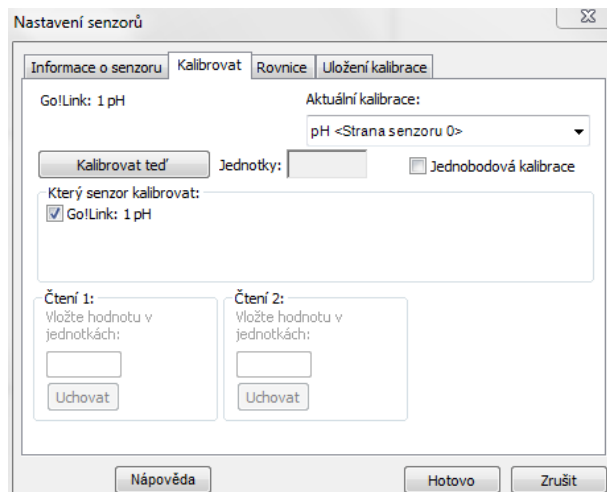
Nastavení senzorů

Informace o senzoru | Kalibrovat | Rovnice | Uložení kalibrace

Go!Link: 1 pH

Aktuální kalibrace:

pH <Strana senzoru 0>

Kalibrovat teď

Jednotky:

Jednobodová kalibrace

Který senzor kalibrovat:

Go!Link: 1 pH

Čtení 1:
Vložte hodnotu v jednotkách:

Uchovat

Čtení 2:
Vložte hodnotu v jednotkách:

Uchovat

Nápověda

Hotovo

Zrušit